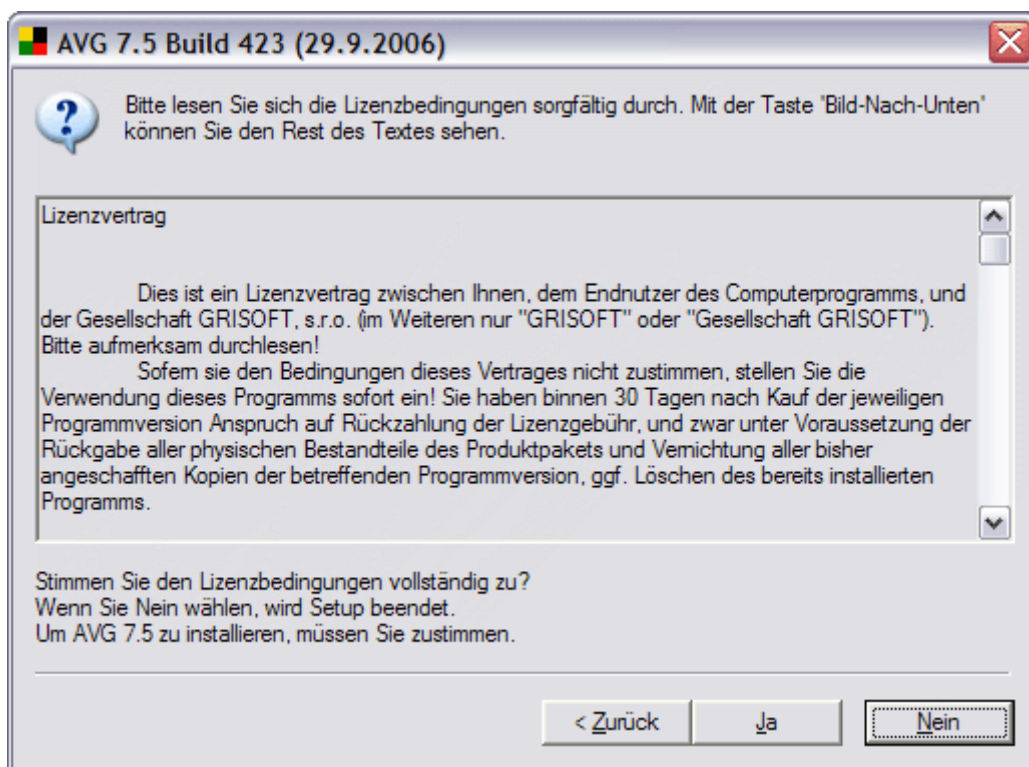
AVG 7.5 Build 423 (29.9.2006)

Bitte lesen Sie sich die Lizenzbedingungen sorgfältig durch. Mit der Taste "Bild-Nach-Unten" können Sie den Rest des Textes sehen.

Lizenzvertrag

Dies ist ein Lizenzvertrag zwischen Ihnen, dem Endnutzer des Computerprogramms, und der Gesellschaft GRISOFT, s.r.o. (im Weiteren nur "GRISOFT" oder "Gesellschaft GRISOFT"). Bitte aufmerksam durchlesen!

Sofern sie den Bedingungen dieses Vertrages nicht zustimmen, stellen Sie die Verwendung dieses Programms sofort ein! Sie haben binnen 30 Tagen nach Kauf der jeweiligen Programmversion Anspruch auf Rückzahlung der Lizenzgebühr, und zwar unter Voraussetzung der Rückgabe aller physischen Bestandteile des Produktpakets und Vernichtung aller bisher angeschafften Kopien der betreffenden Programmversion, ggf. Löschen des bereits installierten Programms.

Stimmen Sie den Lizenzbedingungen vollständig zu?
Wenn Sie Nein wählen, wird Setup beendet.
Um AVG 7.5 zu installieren, müssen Sie zustimmen.

< Zurück
Ja
Nein